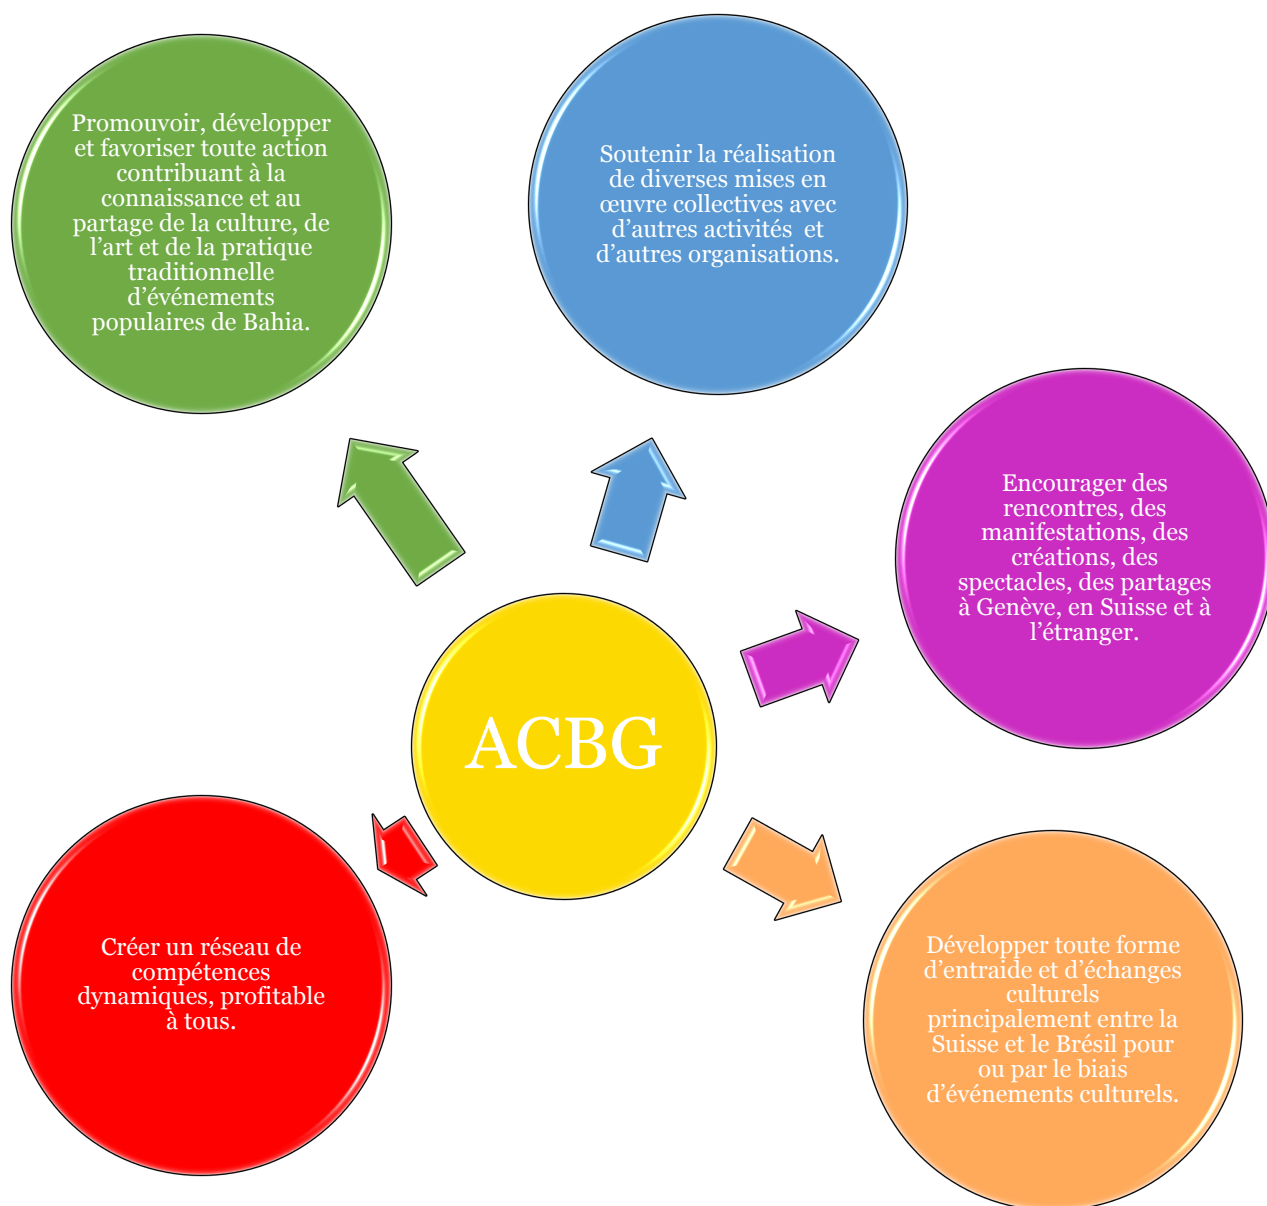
Promouvoir, développer et favoriser toute action contribuant à la connaissance et au partage de la culture, de l'art et de la pratique traditionnelle d'événements populaires de Bahia.

Soutenir la réalisation de diverses mises en œuvre collectives avec d'autres activités et d'autres organisations.

Encourager des rencontres, des manifestations, des créations, des spectacles, des partages à Genève, en Suisse et à l'étranger.

ACBG

Créer un réseau de compétences dynamiques, profitable à tous.

Développer toute forme d'entraide et d'échanges culturels principalement entre la Suisse et le Brésil pour ou par le biais d'événements culturels.